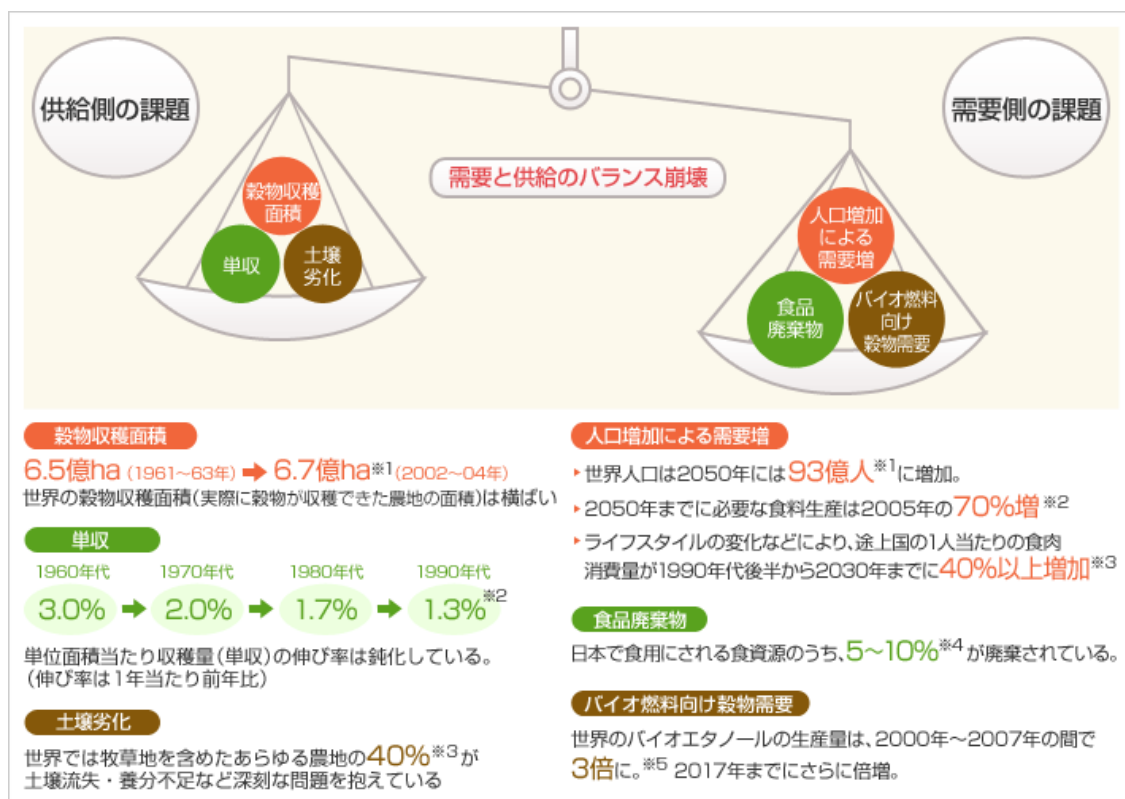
供給側の課題

需要側の課題

需要と供給のバランス崩壊

穀物収穫面積

単収

土壌劣化

人口増加による需要増

食品廃棄物

バイオ燃料向け穀物需要

穀物収穫面積

6.5億ha (1961~63年) ➡ 6.7億ha※1 (2002~04年)
世界の穀物収穫面積(実際に穀物が収穫できた農地の面積)は横ばい

単収

| 1960年代 | | 1970年代 | | 1980年代 | | 1990年代 |
|---|---|---|---|---|---|---|
| 3.0% | ➡ | 2.0% | ➡ | 1.7% | ➡ | 1.3%※2 |

単位面積当たり収穫量(単収)の伸び率は鈍化している。
(伸び率は1年当たり前年比)

土壌劣化

世界では牧草地を含めたあらゆる農地の40%※3が土壌流失・養分不足など深刻な問題を抱えている

人口増加による需要増

‣世界人口は2050年には93億人※1に増加。
‣2050年までに必要な食料生産は2005年の70%増※2
‣ライフスタイルの変化などにより、途上国の1人当たりの食肉消費量が1990年代後半から2030年までに40%以上増加※3

食品廃棄物

日本で食用にされる食資源のうち、5~10%※4が廃棄されている。

バイオ燃料向け穀物需要

世界のバイオエタノールの生産量は、2000年~2007年の間で3倍に。※5 2017年までにさらに倍増。